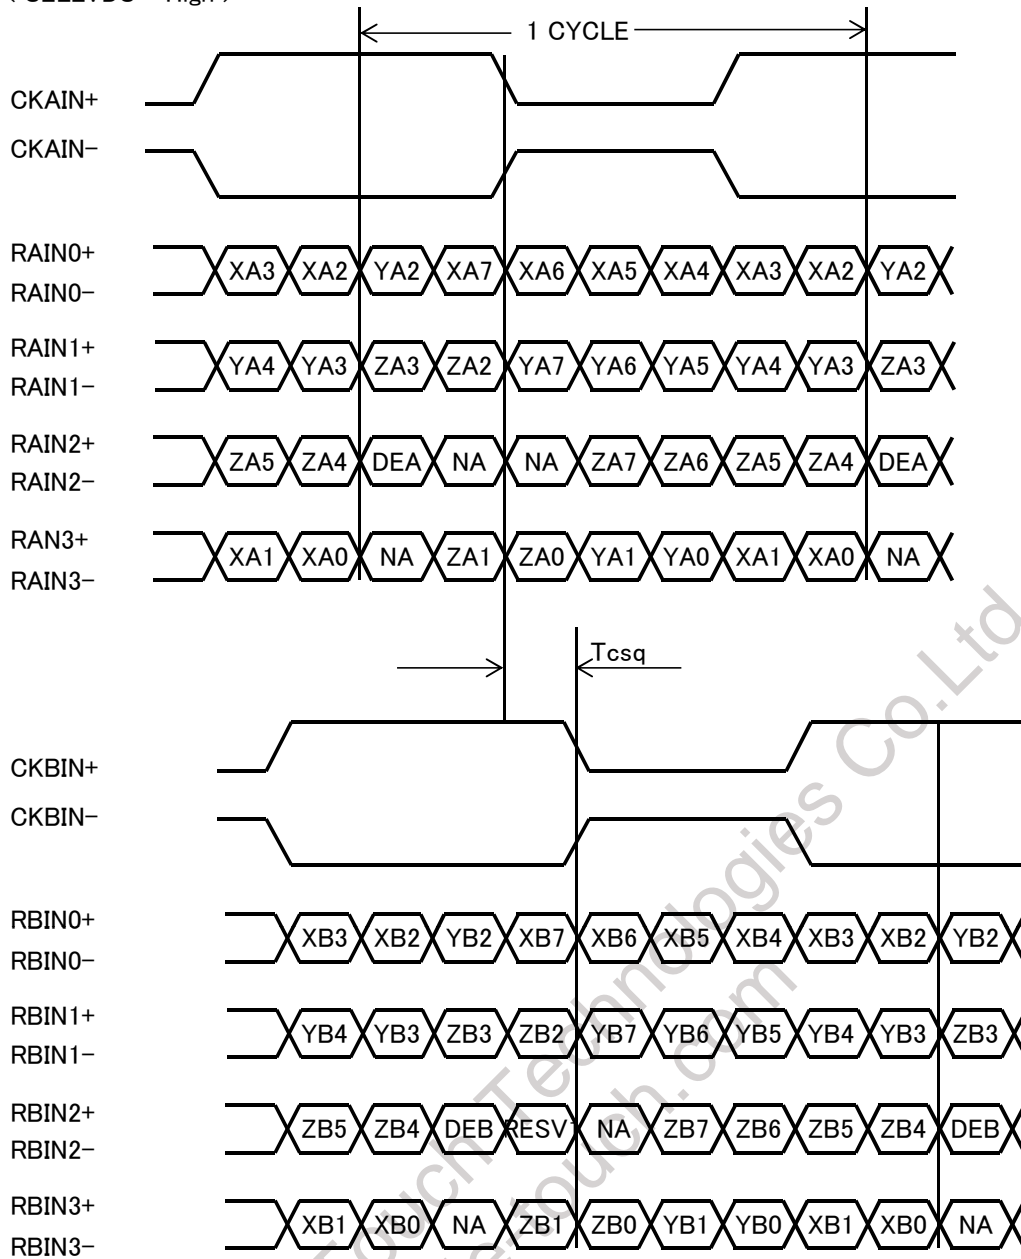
( SELLVDS = High )

1 CYCLE

CKAIN+
CKAIN−

RAIN0+
RAIN0−
XA3 XA2 YA2 XA7 XA6 XA5 XA4 XA3 XA2 YA2

RAIN1+
RAIN1−
YA4 YA3 ZA3 ZA2 YA7 YA6 YA5 YA4 YA3 ZA3

RAIN2+
RAIN2−
ZA5 ZA4 DEA NA NA ZA7 ZA6 ZA5 ZA4 DEA

RAN3+
RAIN3−
XA1 XA0 NA ZA1 ZA0 YA1 YA0 XA1 XA0 NA

Tcsq

CKBIN+
CKBIN−

RBIN0+
RBIN0−
XB3 XB2 YB2 XB7 XB6 XB5 XB4 XB3 XB2 YB2

RBIN1+
RBIN1−
YB4 YB3 ZB3 ZB2 YB7 YB6 YB5 YB4 YB3 ZB3

RBIN2+
RBIN2−
ZB5 ZB4 DEB RESV NA ZB7 ZB6 ZB5 ZB4 DEB

RBIN3+
RBIN3−
XB1 XB0 NA ZB1 ZB0 YB1 YB0 XB1 XB0 NA

Touch Technologies Co.Ltd
touch.com